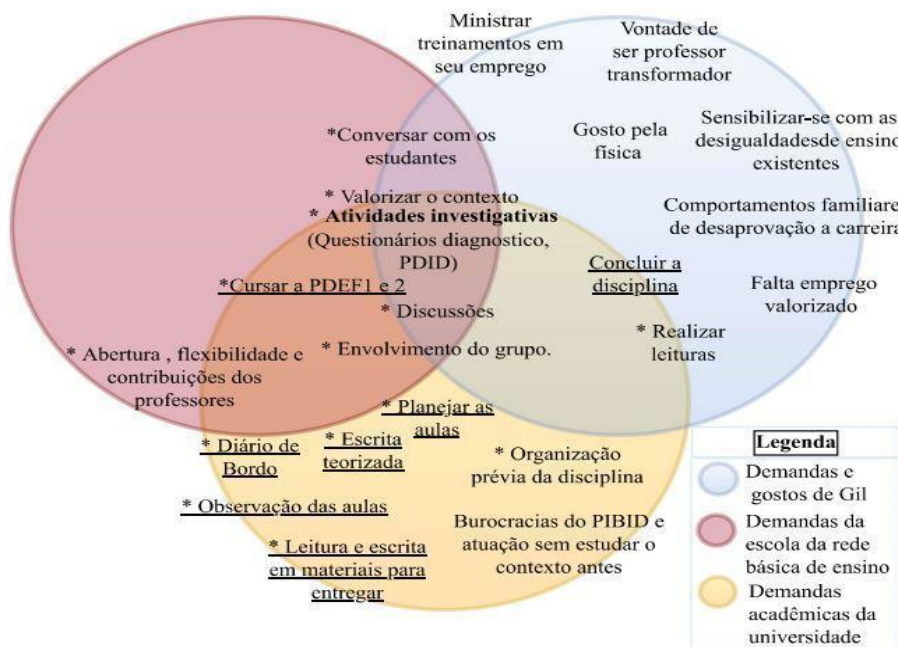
Ministrar treinamentos em seu emprego

Vontade de ser professor transformador

Sensibilizar-se com as desigualdadesde ensino existentes

Gosto pela física

*Conversar com os estudantes

* Valorizar o contexto

* **Atividades investigativas** (Questionários diagnostico, PDID)

Comportamentos familiares de desaprovação a carreira

Concluir a disciplina

Falta emprego valorizado

*Cursar a PDEF1 e 2

* Discussões

* Realizar leituras

* Abertura , flexibilidade e contribuições dos professores

* Envolvimento do grupo.

* Planejar as aulas

* Diário de Bordo

* Escrita teorizada

* Organização prévia da disciplina

* Observação das aulas

Burocracias do PIBID e atuação sem estudar o contexto antes

* Leitura e escrita em materiais para entregar

Legenda

Demandas e gostos de Gil

Demandas da escola da rede básica de ensino

Demandas acadêmicas da universidade